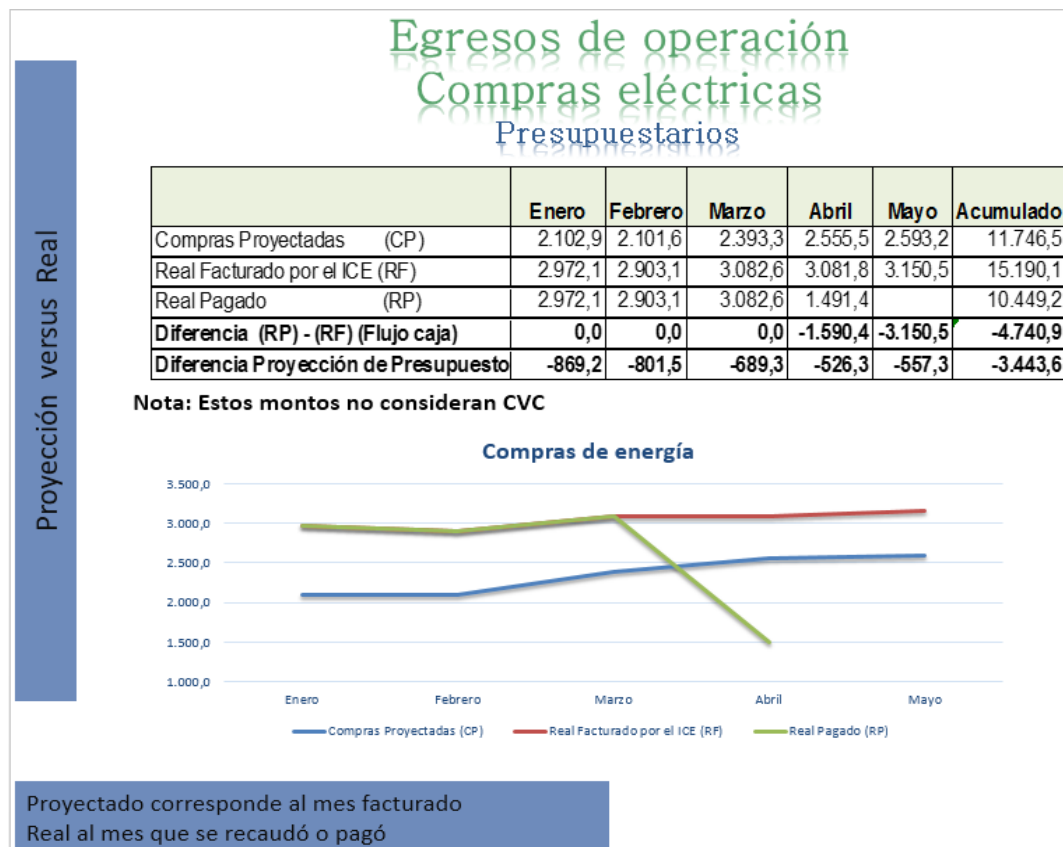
Egresos de operación
Compras eléctricas
Presupuestarios

Proyección versus Real

| | Enero | Febrero | Marzo | Abril | Mayo | Acumulado |
|---|---|---|---|---|---|---|
| Compras Proyectadas (CP) | 2.102,9 | 2.101,6 | 2.393,3 | 2.555,5 | 2.593,2 | 11.746,5 |
| Real Facturado por el ICE (RF) | 2.972,1 | 2.903,1 | 3.082,6 | 3.081,8 | 3.150,5 | 15.190,1 |
| Real Pagado (RP) | 2.972,1 | 2.903,1 | 3.082,6 | 1.491,4 | | 10.449,2 |
| **Diferencia (RP) - (RF) (Flujo caja)** | **0,0** | **0,0** | **0,0** | **-1.590,4** | **-3.150,5** | **-4.740,9** |
| **Diferencia Proyección de Presupuesto** | **-869,2** | **-801,5** | **-689,3** | **-526,3** | **-557,3** | **-3.443,6** |

Nota: Estos montos no consideran CVC

Compras de energía

3.500,0
3.000,0
2.500,0
2.000,0
1.500,0
1.000,0

Enero Febrero Marzo Abril Mayo

Compras Proyectadas (CP) Real Facturado por el ICE (RF) Real Pagado (RP)

Proyectado corresponde al mes facturado
Real al mes que se recaudó o pagó